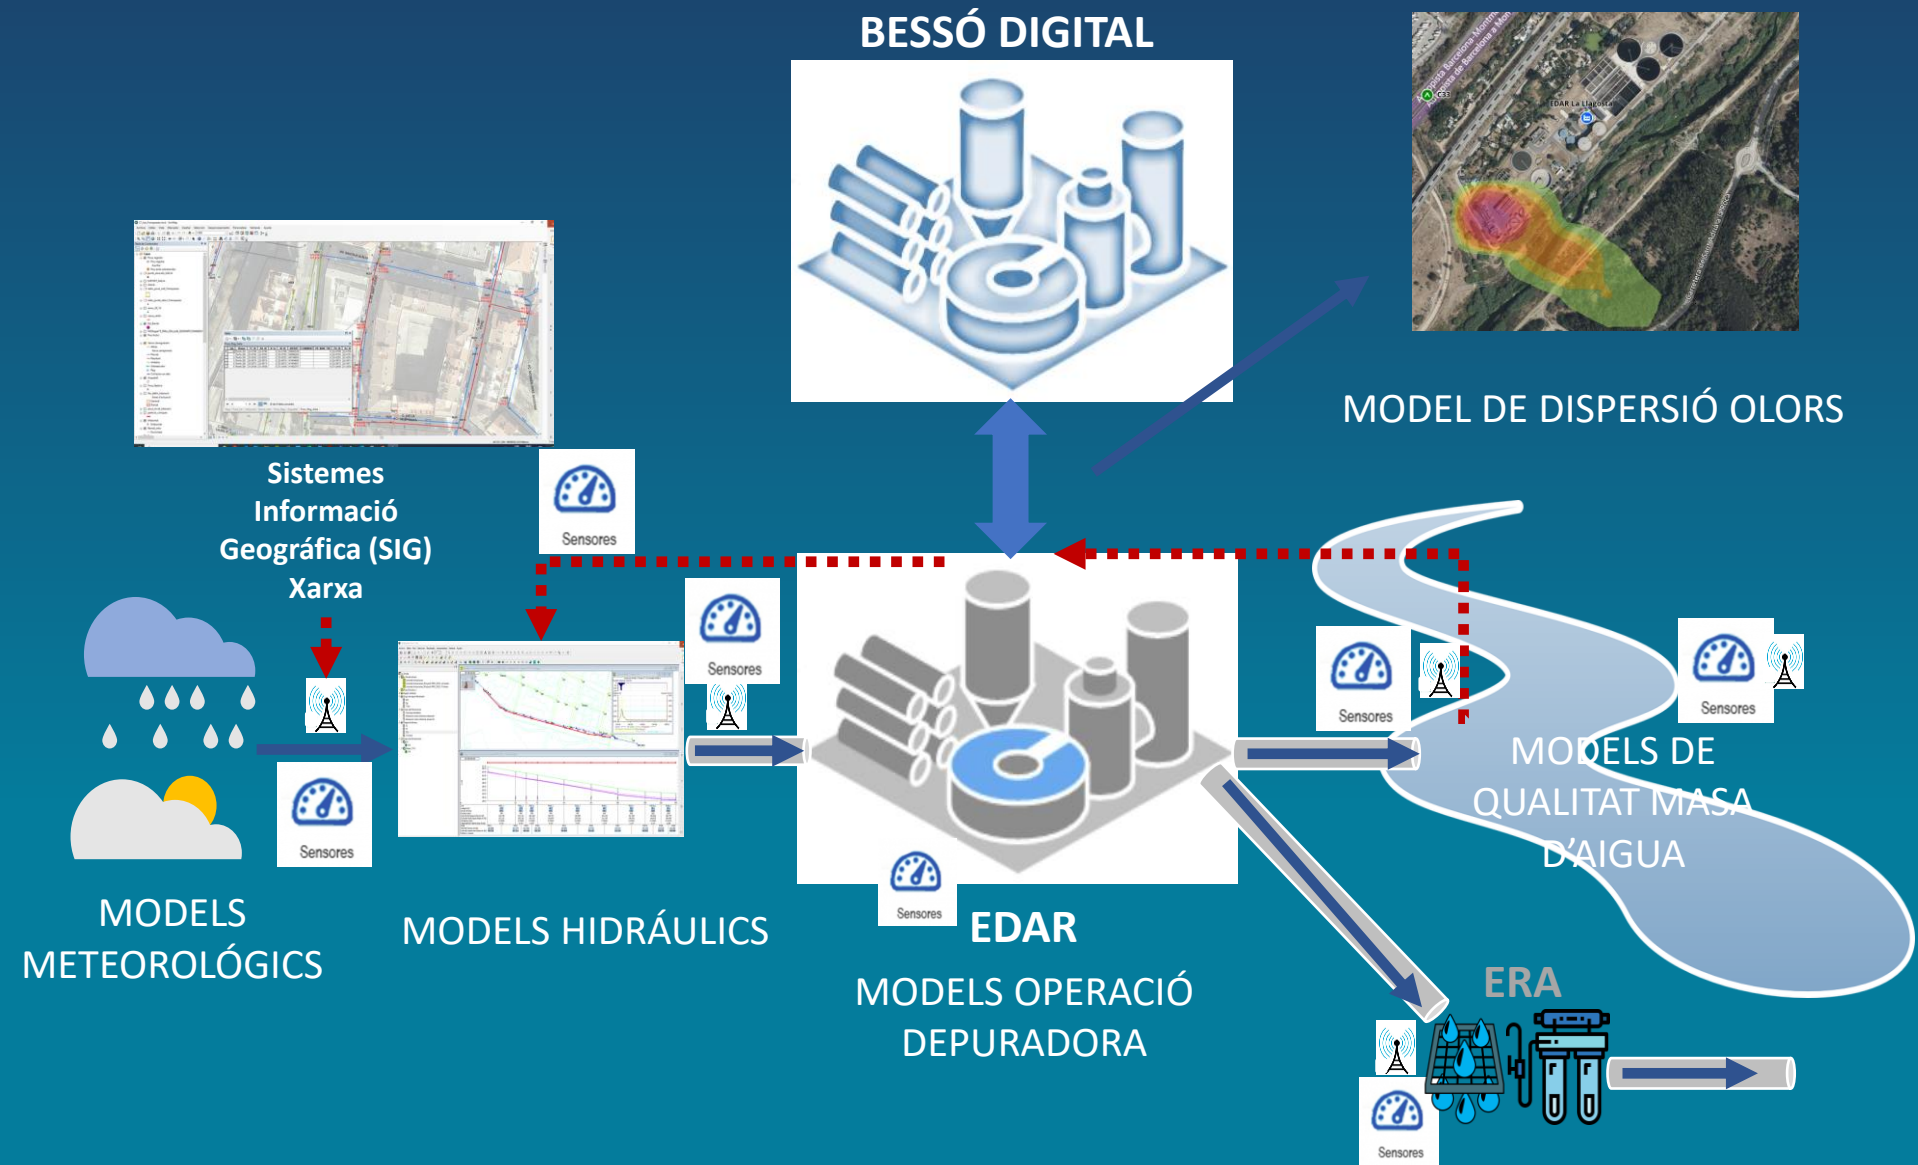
BESSÓ DIGITAL

MODEL DE DISPERSIÓ OLORS

Sistemes Informació Geográfica (SIG) Xarxa

Sensores

Sensores

Sensores

Sensores

Sensores

Sensores

Sensores

MODELS DE QUALITAT MASA D'AIGUA

MODELS METEOROLÓGICS

MODELS HIDRÁULICS

EDAR

MODELS OPERACIÓ DEPURADORA

ERA